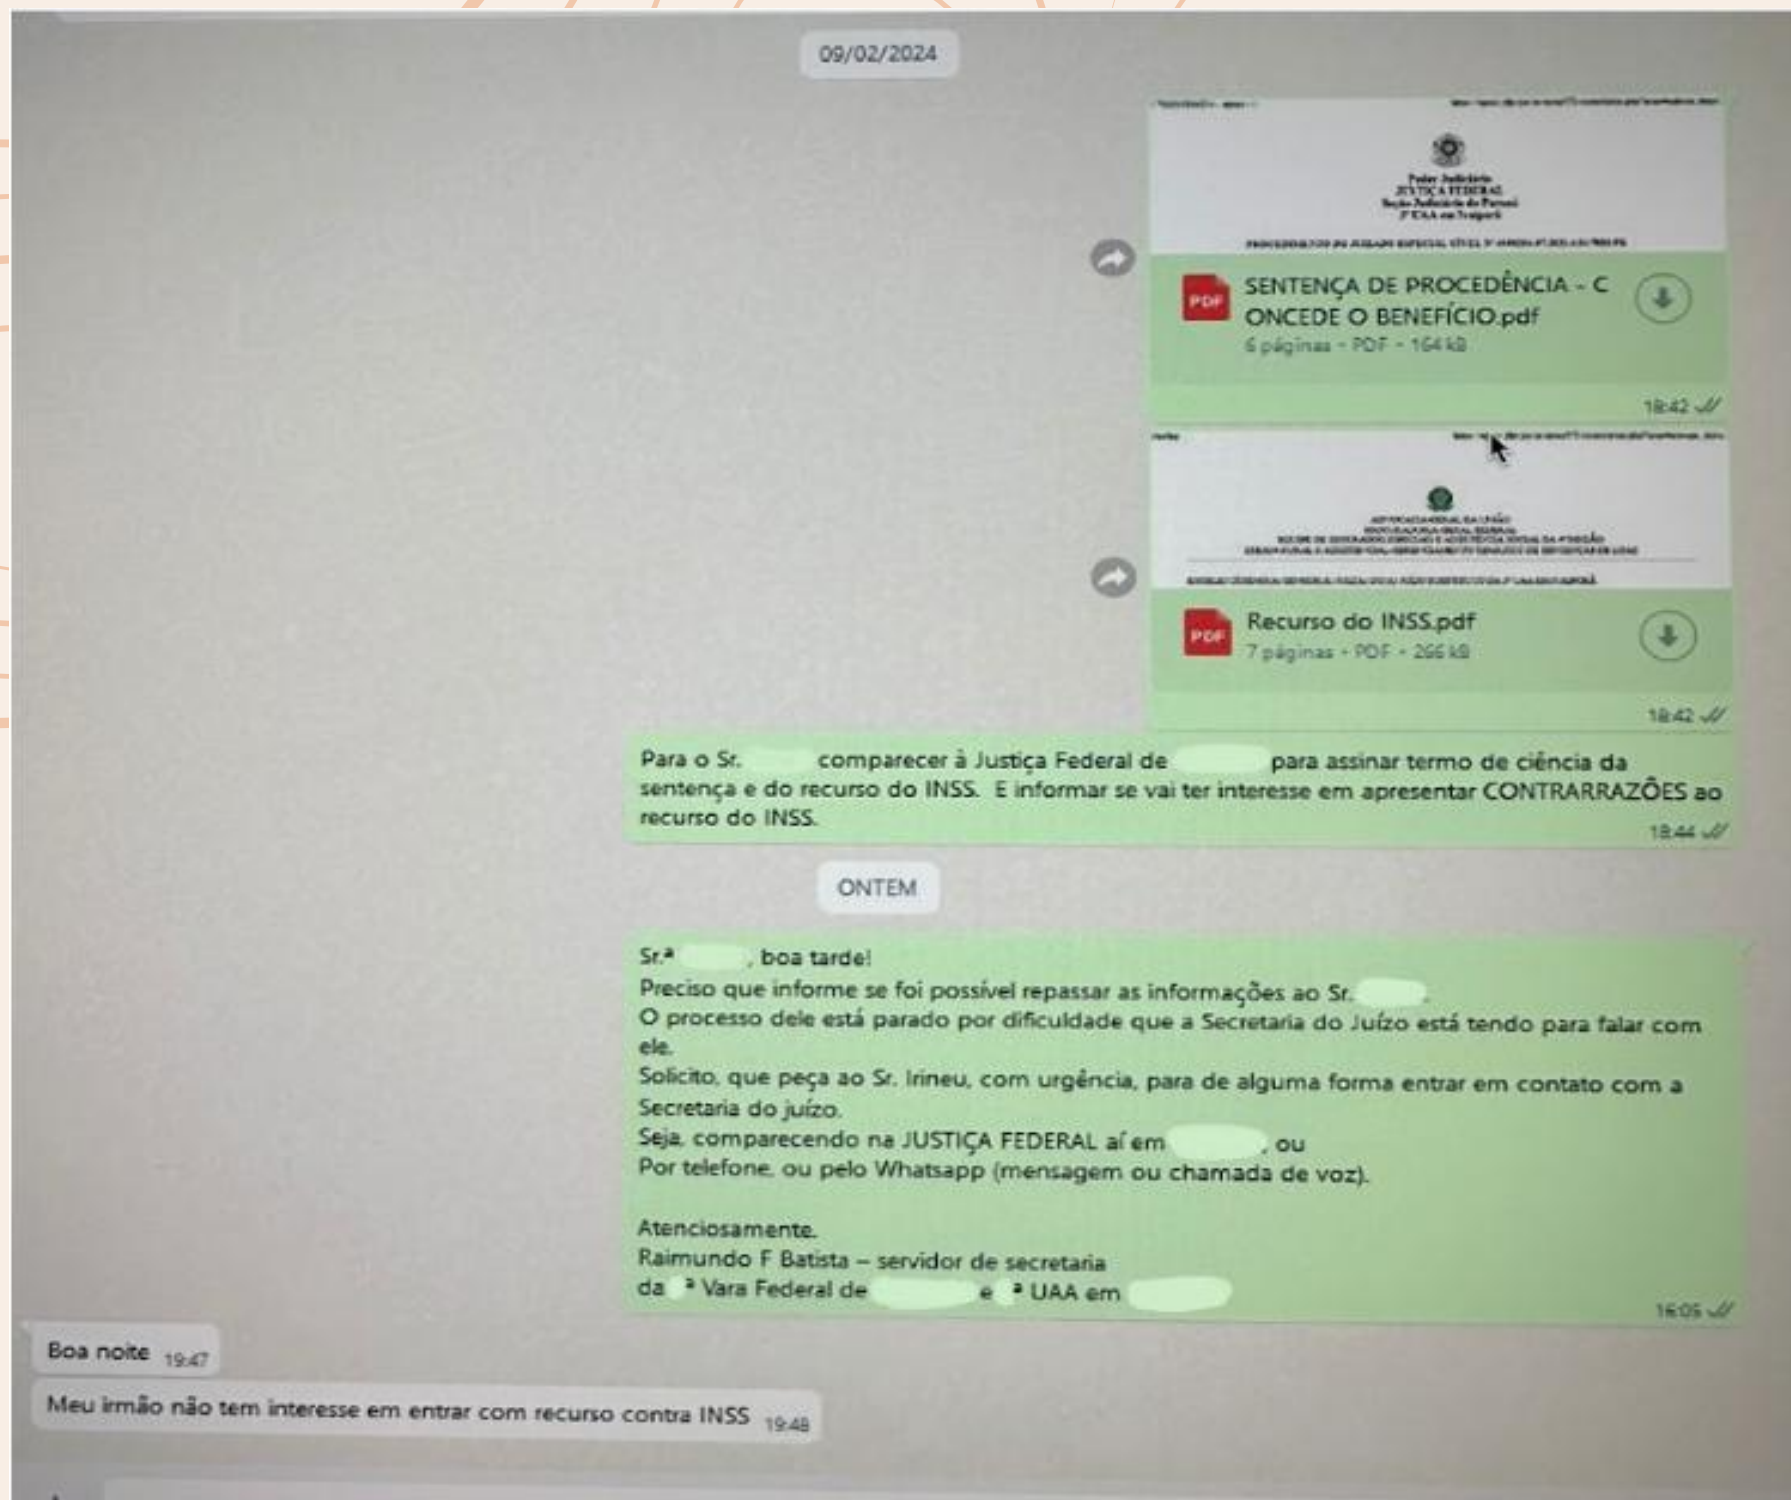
09/02/2024

Poder Judiciário
JUSTIÇA FEDERAL
Seção Judiciária do Paraná
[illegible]

PDF
SENTENÇA DE PROCEDÊNCIA - CONCEDE O BENEFÍCIO.pdf
6 páginas • PDF • 164 kB
18:42

PDF
Recurso do INSS.pdf
7 páginas • PDF • 266 kB
18:42

Para o Sr. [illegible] comparecer à Justiça Federal de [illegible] para assinar termo de ciência da sentença e do recurso do INSS. E informar se vai ter interesse em apresentar CONTRARRAZÕES ao recurso do INSS.
18:44

ONTEM

Sr.ª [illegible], boa tarde!
Preciso que informe se foi possível repassar as informações ao Sr. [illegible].
O processo dele está parado por dificuldade que a Secretaria do Juízo está tendo para falar com ele.
Solicito, que peça ao Sr. Irineu, com urgência, para de alguma forma entrar em contato com a Secretaria do juízo.
Seja, comparecendo na JUSTIÇA FEDERAL aí em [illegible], ou
Por telefone, ou pelo Whatsapp (mensagem ou chamada de voz).

Atenciosamente.
Raimundo F Batista – servidor de secretaria
da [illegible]ª Vara Federal de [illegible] e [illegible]ª UAA em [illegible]
16:05

Boa noite 19:47

Meu irmão não tem interesse em entrar com recurso contra INSS 19:48